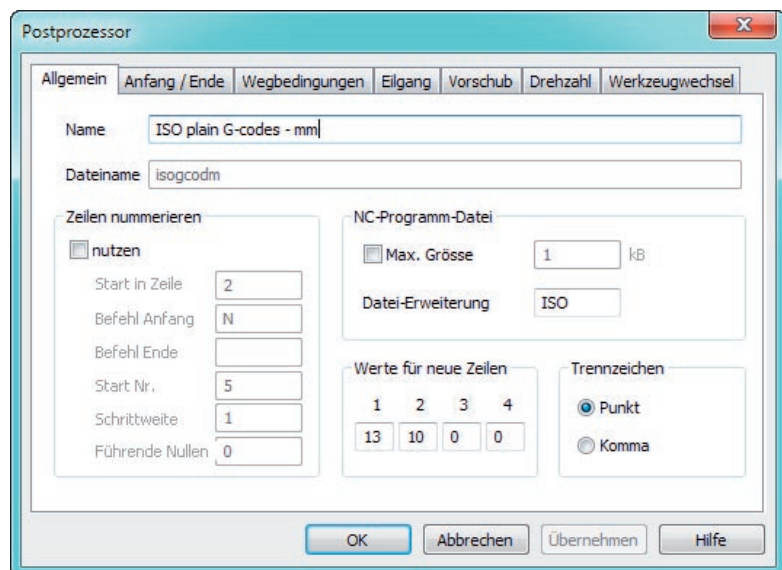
Postprozessor

Allgemein | Anfang / Ende | Wegbedingungen | Eilgang | Vorschub | Drehzahl | Werkzeugwechsel

Name ISO plain G-codes - mm

Dateiname isogcodm

Zeilen nummerieren

nutzen

Start in Zeile 2

Befehl Anfang N

Befehl Ende

Start Nr. 5

Schrittweite 1

Führende Nullen 0

NC-Programm-Datei

Max. Grösse 1 kB

Datei-Erweiterung ISO

Werte für neue Zeilen

| 1 | 2 | 3 | 4 |
|---|---|---|---|
| 13 | 10 | 0 | 0 |

Trennzeichen

Punkt

Komma

OK Abbrechen Übernehmen Hilfe